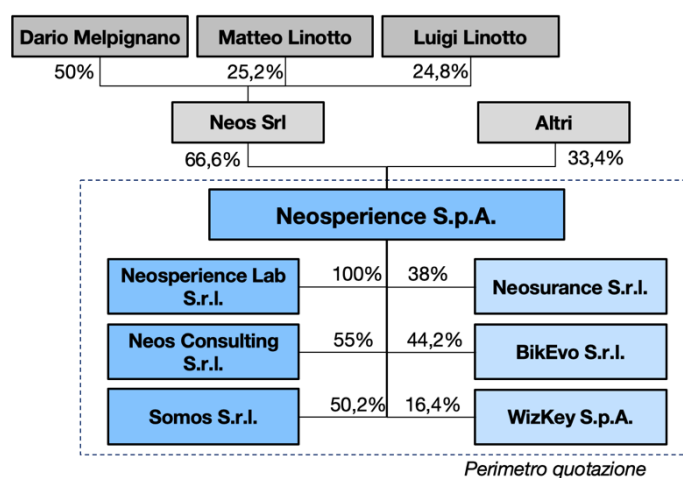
Dario Melpignano
Matteo Linotto
Luigi Linotto
50%
25,2%
24,8%
Neos Srl
Altri
66,6%
33,4%
Neosperience S.p.A.
Neosperience Lab S.r.l.
100%
38%
Neosurance S.r.l.
Neos Consulting S.r.l.
55%
44,2%
BikEvo S.r.l.
Somos S.r.l.
50,2%
16,4%
WizKey S.p.A.
Perimetro quotazione